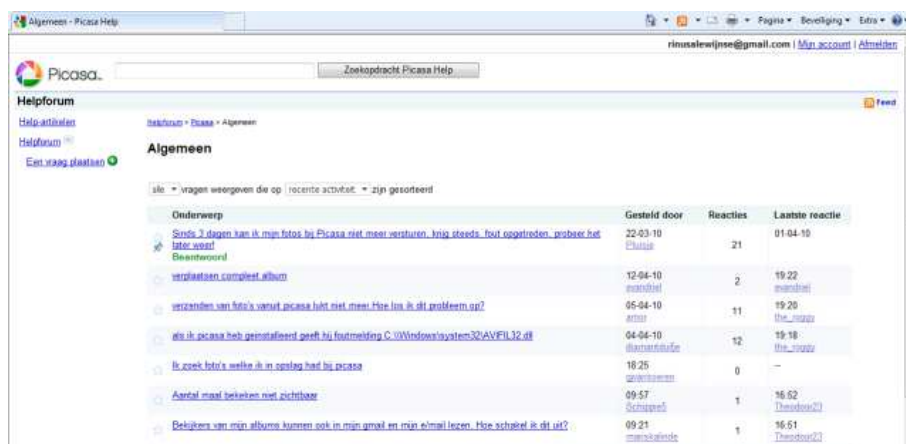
Algemeen - Picasa Help

Pagina ▾ Beveiliging ▾ Extra ▾

rinusalewijnse@gmail.com | Mijn account | Afmelden

Picasa.

Zoekopdracht Picasa Help

Helpforum

Feed

Help-artikelen

Helpforum

Een vraag plaatsen

Helpforum › Picasa › Algemeen

Algemeen

alle ▾ vragen weergeven die op recente activiteit ▾ zijn gesorteerd

| Onderwerp | Gesteld door | Reacties | Laatste reactie |
|---|---|---|---|
| Sinds 3 dagen kan ik mijn fotos bij Picasa niet meer versturen. krijg steeds fout opgetreden, probeer het later weer! Beantwoord | 22-03-10 Pluisje | 21 | 01-04-10 |
| verplaatsen compleet album | 12-04-10 evandriel | 2 | 19:22 evandriel |
| verzenden van foto's vanuit picasa lukt niet meer.Hoe los ik dit probleem op? | 05-04-10 armor | 11 | 19:20 the_roggy |
| als ik picasa heb geinstalleerd geeft hij foutmelding C:\\Windows\system32\AVIFIL32.dll | 04-04-10 diamantstudje | 12 | 19:18 the_roggy |
| Ik zoek foto's welke ik in opslag had bij picasa | 18:25 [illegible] | 0 | – |
| Aantal maal bekeken niet zichtbaar | 09:57 Schippers | 1 | 16:52 Theodoor23 |
| Bekijkers van mijn albums kunnen ook in mijn gmail en mijn e/mail lezen. Hoe schakel ik dit uit? | 09:21 manskalinde | 1 | 16:51 Theodoor23 |